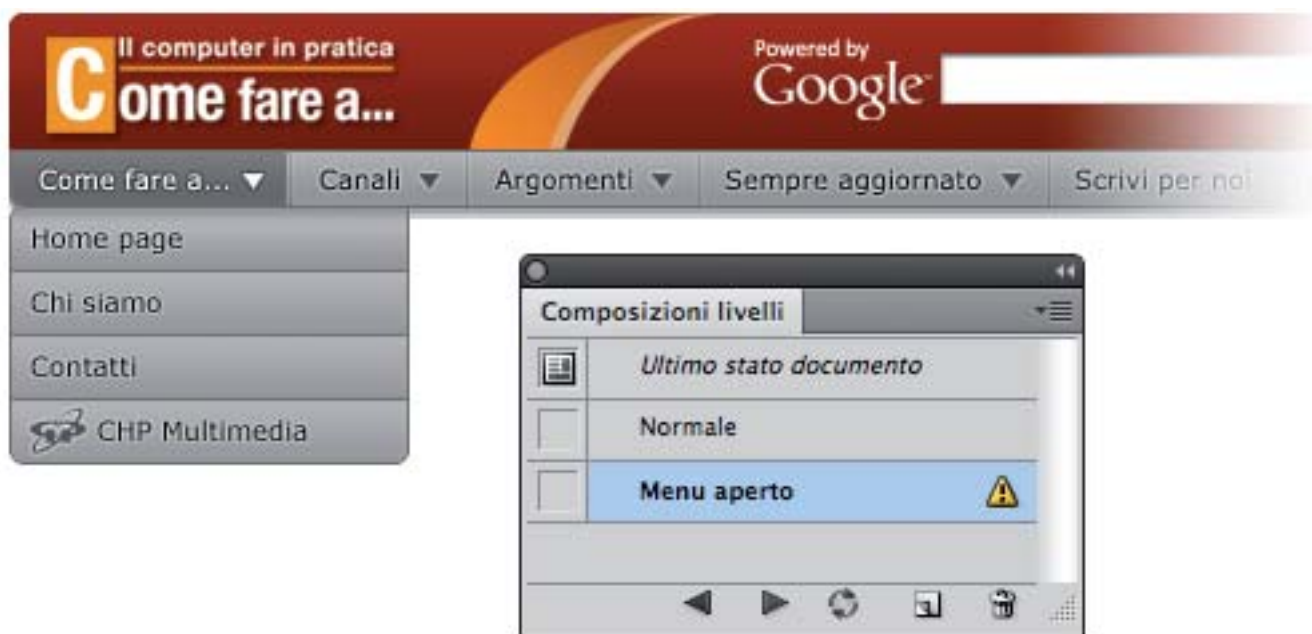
Il computer in pratica
Come fare a...

Powered by Google

Come fare a... ▼ Canali ▼ Argomenti ▼ Sempre aggiornato ▼ Scrivi per noi

Home page
Chi siamo
Contatti
CHP Multimedia

Composizioni livelli
Ultimo stato documento
Normale
Menu aperto